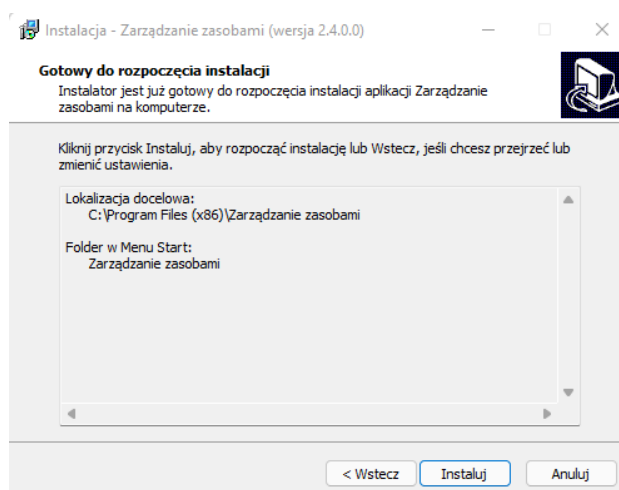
Instalacja - Zarządzanie zasobami (wersja 2.4.0.0)

Gotowy do rozpoczęcia instalacji
Instalator jest już gotowy do rozpoczęcia instalacji aplikacji Zarządzanie zasobami na komputerze.

Kliknij przycisk Instaluj, aby rozpocząć instalację lub Wstecz, jeśli chcesz przejrzeć lub zmienić ustawienia.

Lokalizacja docelowa:
C:\Program Files (x86)\Zarządzanie zasobami

Folder w Menu Start:
Zarządzanie zasobami

< Wstecz
Instaluj
Anuluj